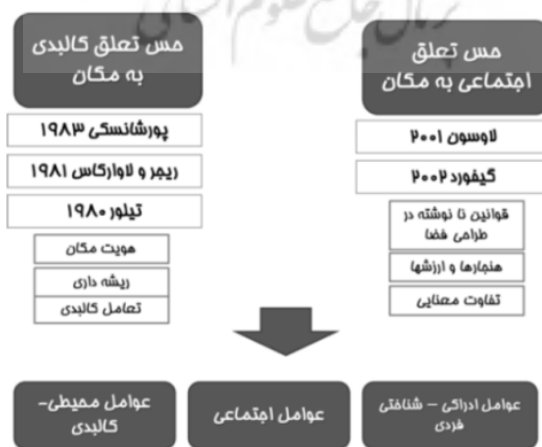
پرتال جامع علوم انسانی

حس تعلق کالبدی به مکان

پورشانسکی ۱۹۸۳

ریجر و لاوارکاس ۱۹۸۱

تیلور ۱۹۸۰

هویت مکان

ریشه داری

تعامل کالبدی

حس تعلق اجتماعی به مکان

لاوسون ۲۰۰۱

گیفورد ۲۰۰۲

قوانین نا نوشته در طراحی فضا

هنجارها و ارزشها

تفاوت معنایی

عوامل محیطی- کالبدی

عوامل اجتماعی

عوامل ادراکی – شناختی فردی